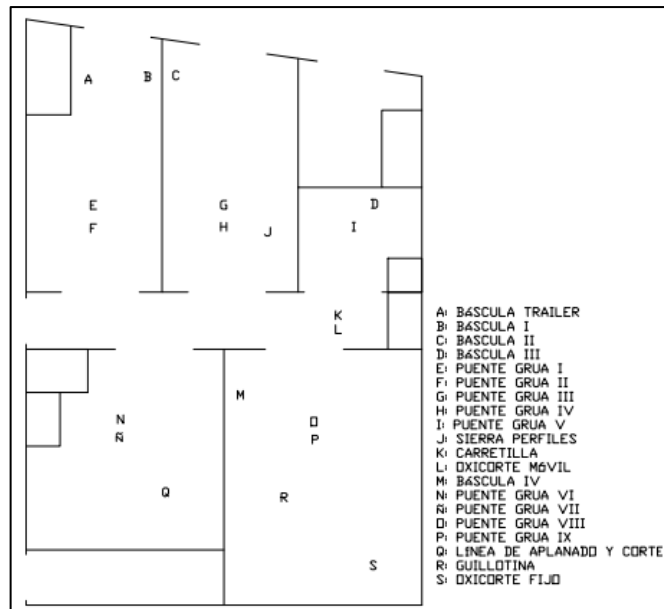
A
B C
E
F
G
H
J
D
I
K
L
M
N
Ñ
O
P
Q
R
S

A: BÁSCULA TRAILER
B: BÁSCULA I
C: BASCULA II
D: BÁSCULA III
E: PUENTE GRUA I
F: PUENTE GRUA II
G: PUENTE GRUA III
H: PUENTE GRUA IV
I: PUENTE GRUA V
J: SIERRA PERFILES
K: CARRETILLA
L: OXICORTE MÓVIL
M: BÁSCULA IV
N: PUENTE GRUA VI
Ñ: PUENTE GRUA VII
O: PUENTE GRUA VIII
P: PUENTE GRUA IX
Q: LINEA DE APLANADO Y CORTE
R: GUILLOTINA
S: OXICORTE FIJO